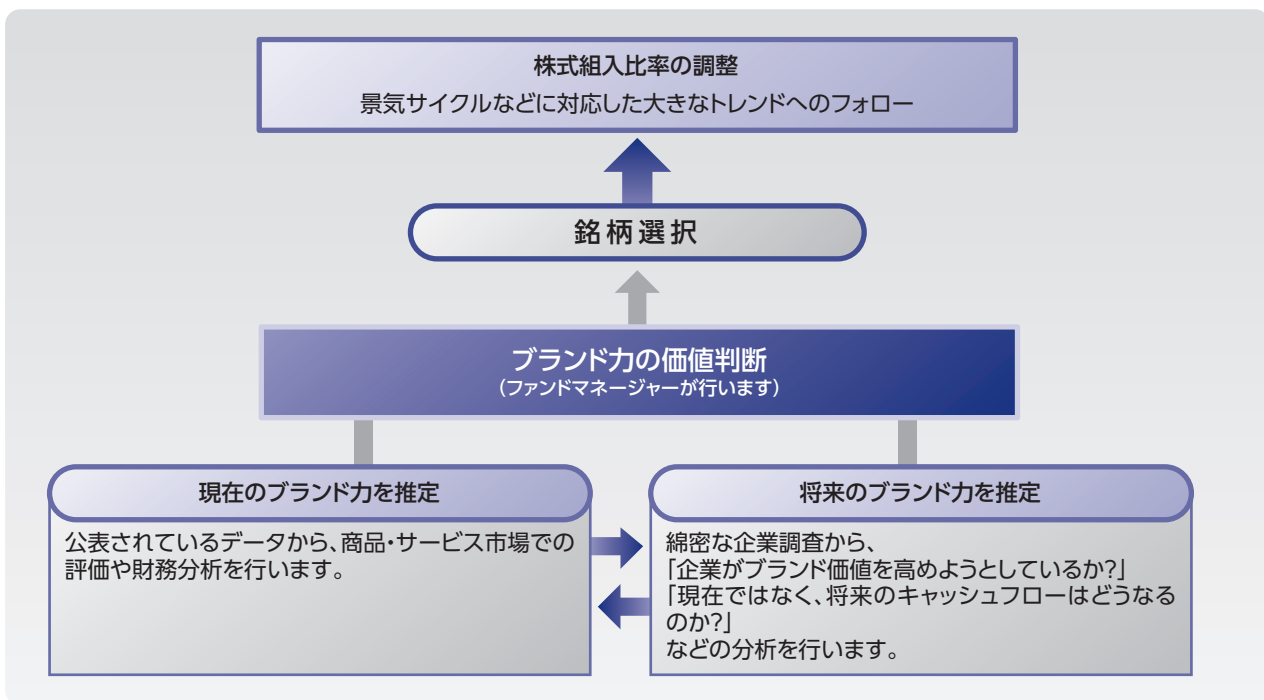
株式組入比率の調整
景気サイクルなどに対応した大きなトレンドへのフォロー

銘柄選択

ブランド力の価値判断
（ファンドマネージャーが行います）

現在のブランド力を推定

公表されているデータから、商品・サービス市場での評価や財務分析を行います。

将来のブランド力を推定

綿密な企業調査から、
「企業がブランド価値を高めようとしているか?」
「現在ではなく、将来のキャッシュフローはどうなるのか?」
などの分析を行います。